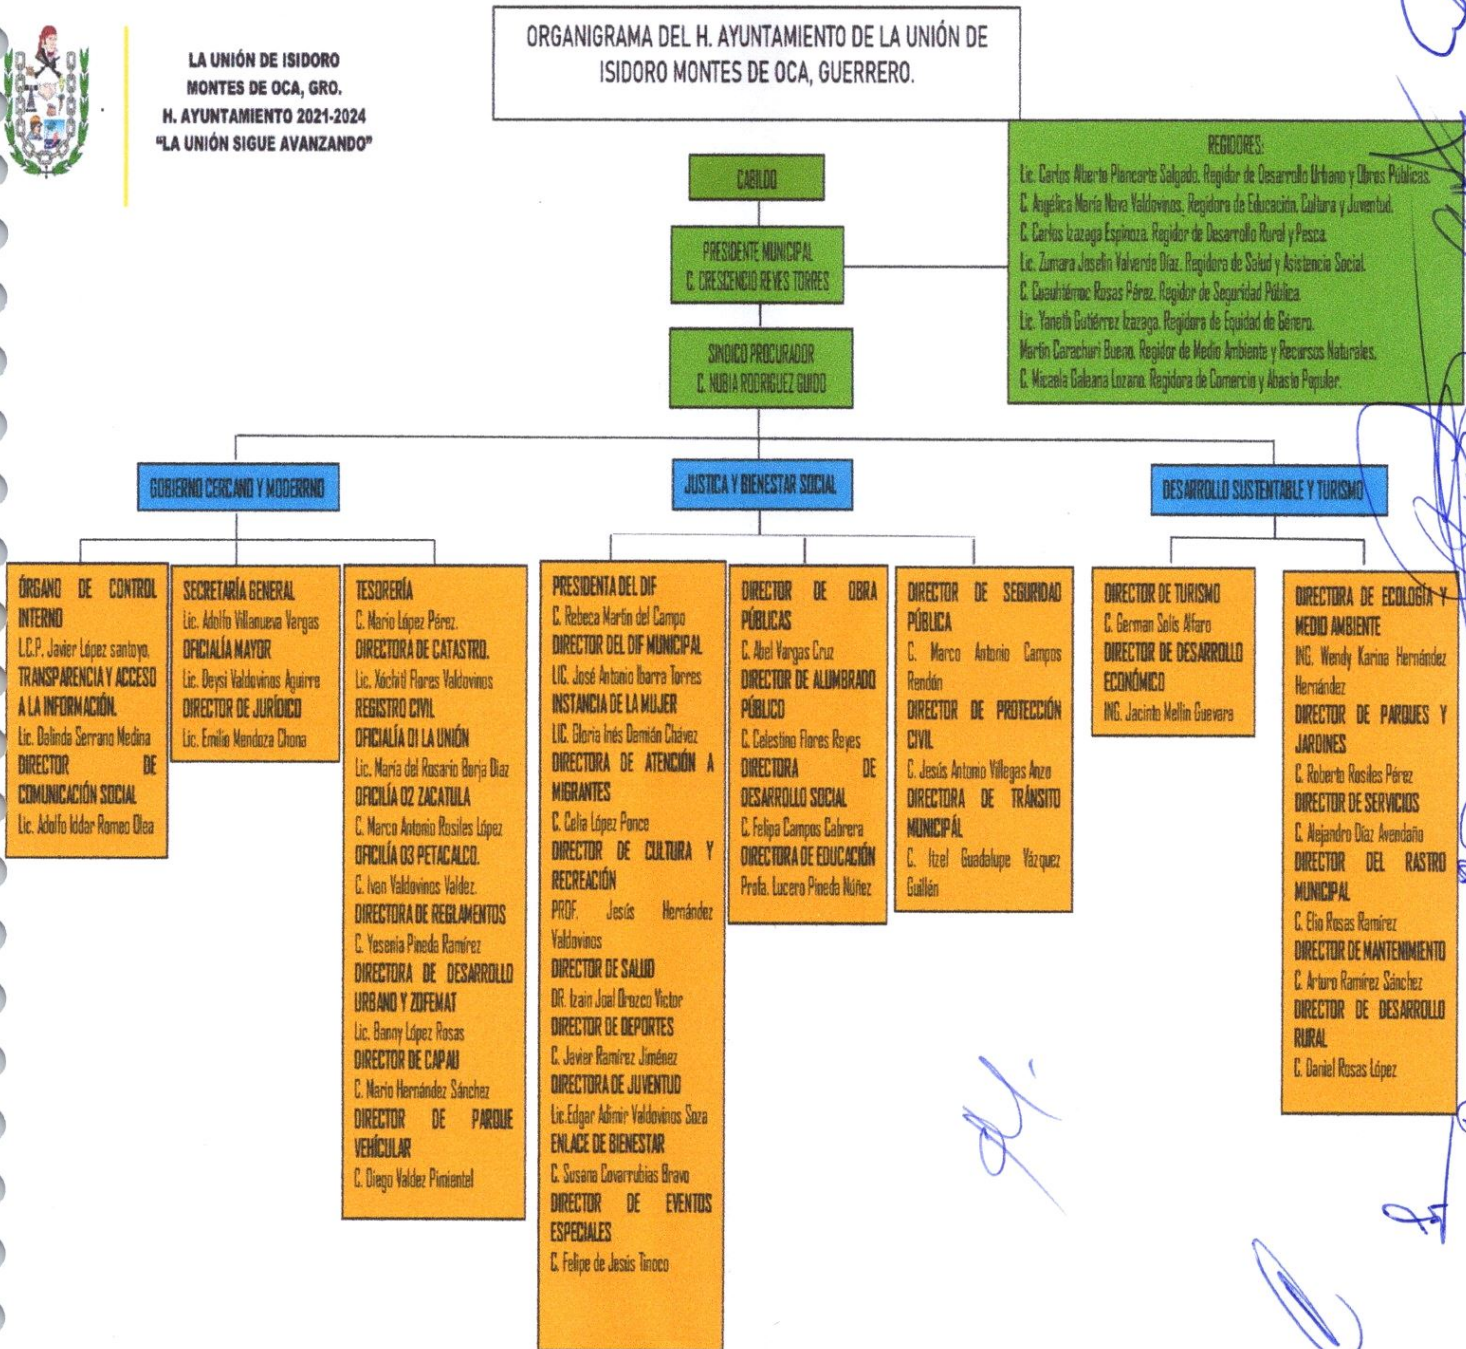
LA UNIÓN DE ISIDORO MONTES DE OCA, GRO.
H. AYUNTAMIENTO 2021-2024
"LA UNIÓN SIGUE AVANZANDO"

ORGANIGRAMA DEL H. AYUNTAMIENTO DE LA UNIÓN DE ISIDORO MONTES DE OCA, GUERRERO.

CABILDO

PRESIDENTE MUNICIPAL
C. CRESCENCIO REYES TORRES

SINDICO PROCURADOR
C. NUBIA RODRIGUEZ GUIDO

REGIDORES:
Lic. Carlos Alberto Plancarte Salgado. Regidor de Desarrollo Urbano y Obras Públicas.
C. Angélica María Nava Valdovinos. Regidora de Educación, Cultura y Juventud.
C. Carlos Izazaga Espinoza. Regidor de Desarrollo Rural y Pesca.
Lic. Zumara Joselin Valverde Díaz. Regidora de Salud y Asistencia Social.
C. Cuauhtémoc Rosas Pérez. Regidor de Seguridad Pública.
Lic. Yaneth Gutiérrez Izazaga. Regidora de Equidad de Género.
Martín Carachuri Bueno. Regidor de Medio Ambiente y Recursos Naturales.
C. Micaela Galeana Lozano. Regidora de Comercio y Abasto Popular.

GOBIERNO CERCANO Y MODERNO

JUSTICIA Y BIENESTAR SOCIAL

DESARROLLO SUSTENTABLE Y TURISMO

ÓRGANO DE CONTROL INTERNO
L.C.P. Javier López santoyo.
TRANSPARENCIA Y ACCESO A LA INFORMACIÓN.
Lic. Dalinda Serrano Medina
DIRECTOR DE COMUNICACIÓN SOCIAL
Lic. Adolfo Ildar Romeo Olea

SECRETARÍA GENERAL
Lic. Adolfo Villanueva Vargas
OFICIALÍA MAYOR
Lic. Deysi Valdovinos Aguirre
DIRECTOR DE JURÍDICO
Lic. Emilio Mendoza Chona

TESORERÍA
C. Mario López Pérez.
DIRECTORA DE CATASTRO.
Lic. Xóchitl Flores Valdovinos
REGISTRO CIVIL
OFICIALÍA 01 LA UNIÓN
Lic. María del Rosario Borja Díaz
OFICILÍA 02 ZACATULA
C. Marco Antonio Rosiles López
OFICILÍA 03 PETACALCO.
C. Ivan Valdovinos Valdez.
DIRECTORA DE REGLAMENTOS
C. Yesenia Pineda Ramírez
DIRECTORA DE DESARROLLO URBANO Y ZOFEMAT
Lic. Banny López Rosas
DIRECTOR DE CAPAU
C. Mario Hernández Sánchez
DIRECTOR DE PARQUE VEHÍCULAR
C. Diego Valdez Pimientel

PRESIDENTA DEL DIF
C. Rebeca Martín del Campo
DIRECTOR DEL DIF MUNICIPAL
LIC. José Antonio Ibarra Torres
INSTANCIA DE LA MUJER
LIC. Gloria Inés Damián Chávez
DIRECTORA DE ATENCIÓN A MIGRANTES
C. Celia López Ponce
DIRECTOR DE CULTURA Y RECREACIÓN
PROF. Jesús Hernández Valdovinos
DIRECTOR DE SALUD
DR. Izain Joel Orozco Victor
DIRECTOR DE DEPORTES
C. Javier Ramírez Jiménez
DIRECTORA DE JUVENTUD
Lic. Edgar Adimir Valdovinos Soza
ENLACE DE BIENESTAR
C. Susana Covarrubias Bravo
DIRECTOR DE EVENTOS ESPECIALES
C. Felipe de Jesús Tinoco

DIRECTOR DE OBRA PÚBLICAS
C. Abel Vargas Cruz
DIRECTOR DE ALUMBRADO PÚBLICO
C. Celestino Flores Reyes
DIRECTORA DE DESARROLLO SOCIAL
C. Felipa Campos Cabrera
DIRECTORA DE EDUCACIÓN
Profa. Lucero Pineda Núñez

DIRECTOR DE SEGURIDAD PÚBLICA
C. Marco Antonio Campos Rendón
DIRECTOR DE PROTECCIÓN CIVIL
C. Jesús Antonio Villegas Anzo
DIRECTORA DE TRÁNSITO MUNICIPAL
C. Itzel Guadalupe Vázquez Guillén

DIRECTOR DE TURISMO
C. German Solís Alfaro
DIRECTOR DE DESARROLLO ECONÓMICO
ING. Jacinto Mellin Guevara

DIRECTORA DE ECOLOGÍA Y MEDIO AMBIENTE
ING. Wendy Karina Hernández Hernández
DIRECTOR DE PARQUES Y JARDINES
C. Roberto Rosiles Pérez
DIRECTOR DE SERVICIOS
C. Alejandro Díaz Avendaño
DIRECTOR DEL RASTRO MUNICIPAL
C. Elio Rosas Ramírez
DIRECTOR DE MANTENIMIENTO
C. Arturo Ramírez Sánchez
DIRECTOR DE DESARROLLO RURAL
C. Daniel Rosas López